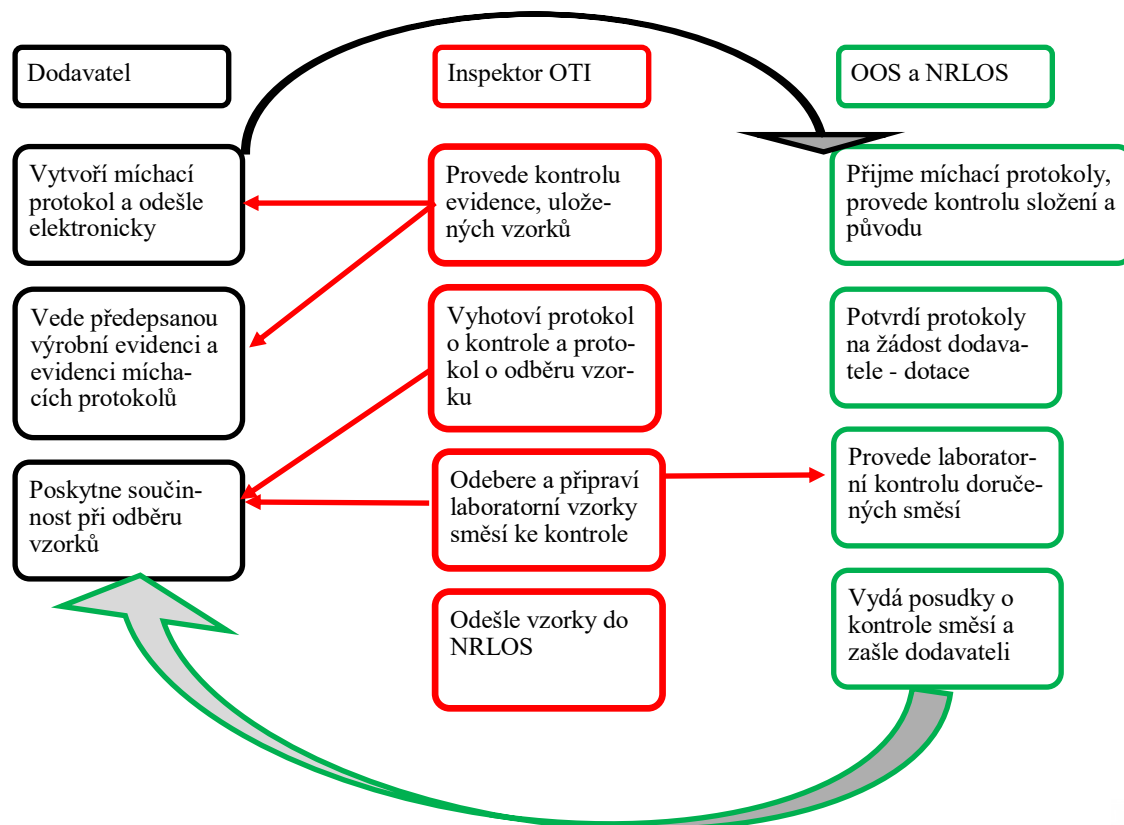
Dodavatel

Inspektor OTI

OOS a NRLOS

Vytvoří míchací protokol a odešle elektronicky

Provede kontrolu evidence, uložených vzorků

Přijme míchací protokoly, provede kontrolu složení a původu

Vede předepsanou výrobní evidenci a evidenci míchacích protokolů

Vyhotoví protokol o kontrole a protokol o odběru vzorku

Potvrdí protokoly na žádost dodavatele - dotace

Poskytne součinnost při odběru vzorků

Odebere a připraví laboratorní vzorky směsí ke kontrole

Provede laboratorní kontrolu doručených směsí

Odešle vzorky do NRLOS

Vydá posudky o kontrole směsí a zašle dodavateli